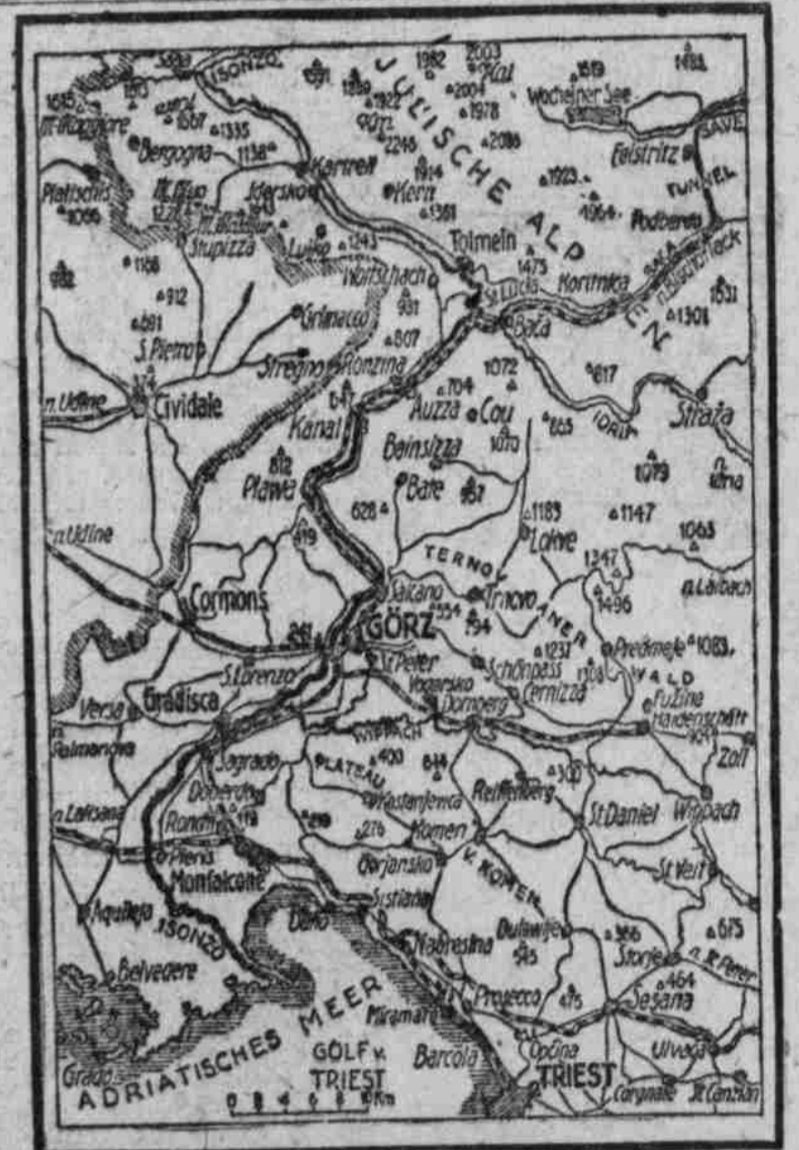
5800 ISONZO 1639 1982 2003 Krn 1519 1688
1645 M. Maggiore 1667 1335 1922 2004 1978 Wocheiner See
Bergogna 1138 Karfreit 2245 2086 SAVE
Platischis 1066 M. Mia 1228 Idersko 1914 Krn 1923 Feistritz TUNNEL
Stupizza Luico 1243 1361 1064 Podberdo
Tolmein 1475
1108 912 Woltschach 931 St. Lucia Koritnica n. Assling
691 Grinaco 807 Baca 1301 1331
S. Pietro Stregna Ronzina 1072
n. Udine Cividale 704 Auzza Cou 617
Kanal 1010 865 IDRIA Straza
Plawa 812 Bainsizza 1079 n. Idria
Bate 957 628 1183 1147 1063
n. Udine 419 TERNOVANER Lokve 1347
Cormons Salcano 554 Ternova 1496 n. Laibach
241 GÖRZ 394 1231 Predmeje 1083
S. Lorenzo St. Peter Schönpess 1308 WALD
Versa Gradisca Vogersko Dornberg Cernizza Fuzine
n. Palmanova Sagrado WIPPACH Haidenschaft
PLATEAU 400 644 300 Zoll
n. Latisana Doberdo Kastanjewica Reifenberg
Ronchi 118 276 Komen St. Daniel Wippach
Pieris Gorjansko v. KOMEN St. Veit
Monfalcone Sistiana
Duino Nabresina Dutowlje 386 675
Aquileja ISONZO 545 Storje n. St. Peter
Belvedere Prosecco 475 464 Sesana
ADRIATISCHES MEER Miramar
GOLF v. TRIEST Barcola Opcina TRIEST Ulvega
Grado 0 2 4 6 8 Km Corgnale St. Canzian